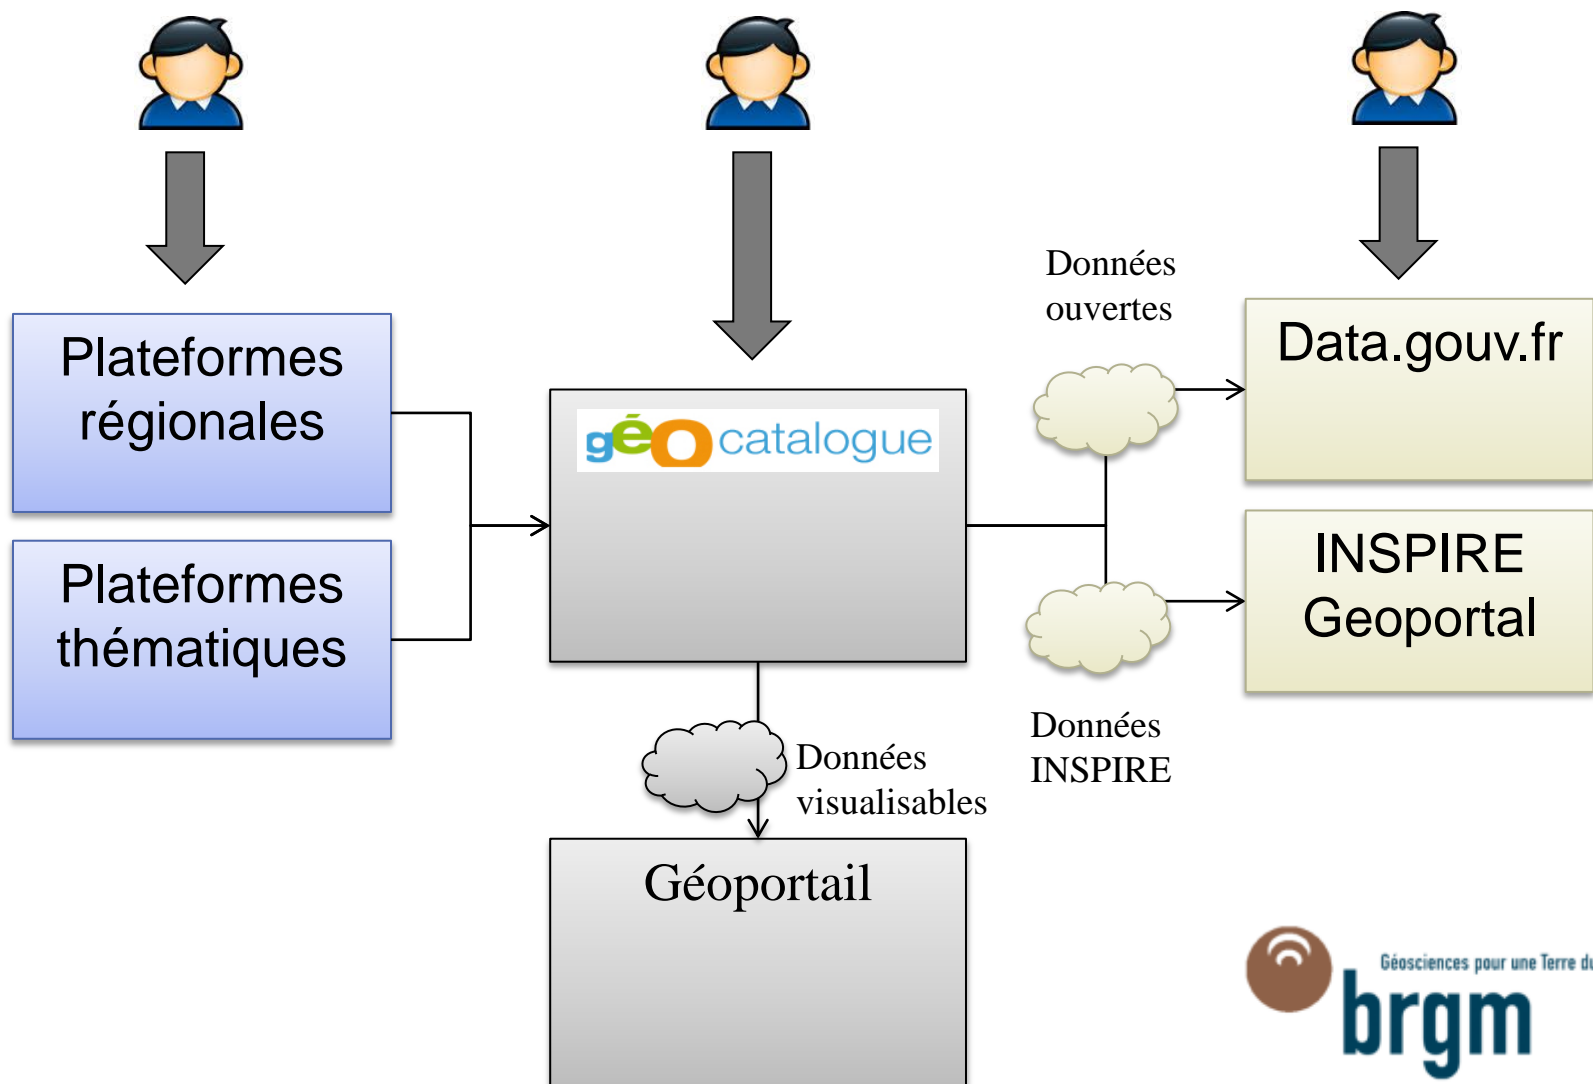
Plateformes régionales

Plateformes thématiques

géo catalogue

Données ouvertes

Data.gouv.fr

INSPIRE Geoportal

Données INSPIRE

Données visualisables

Géoportail

Géosciences pour une Terre d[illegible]

brgm